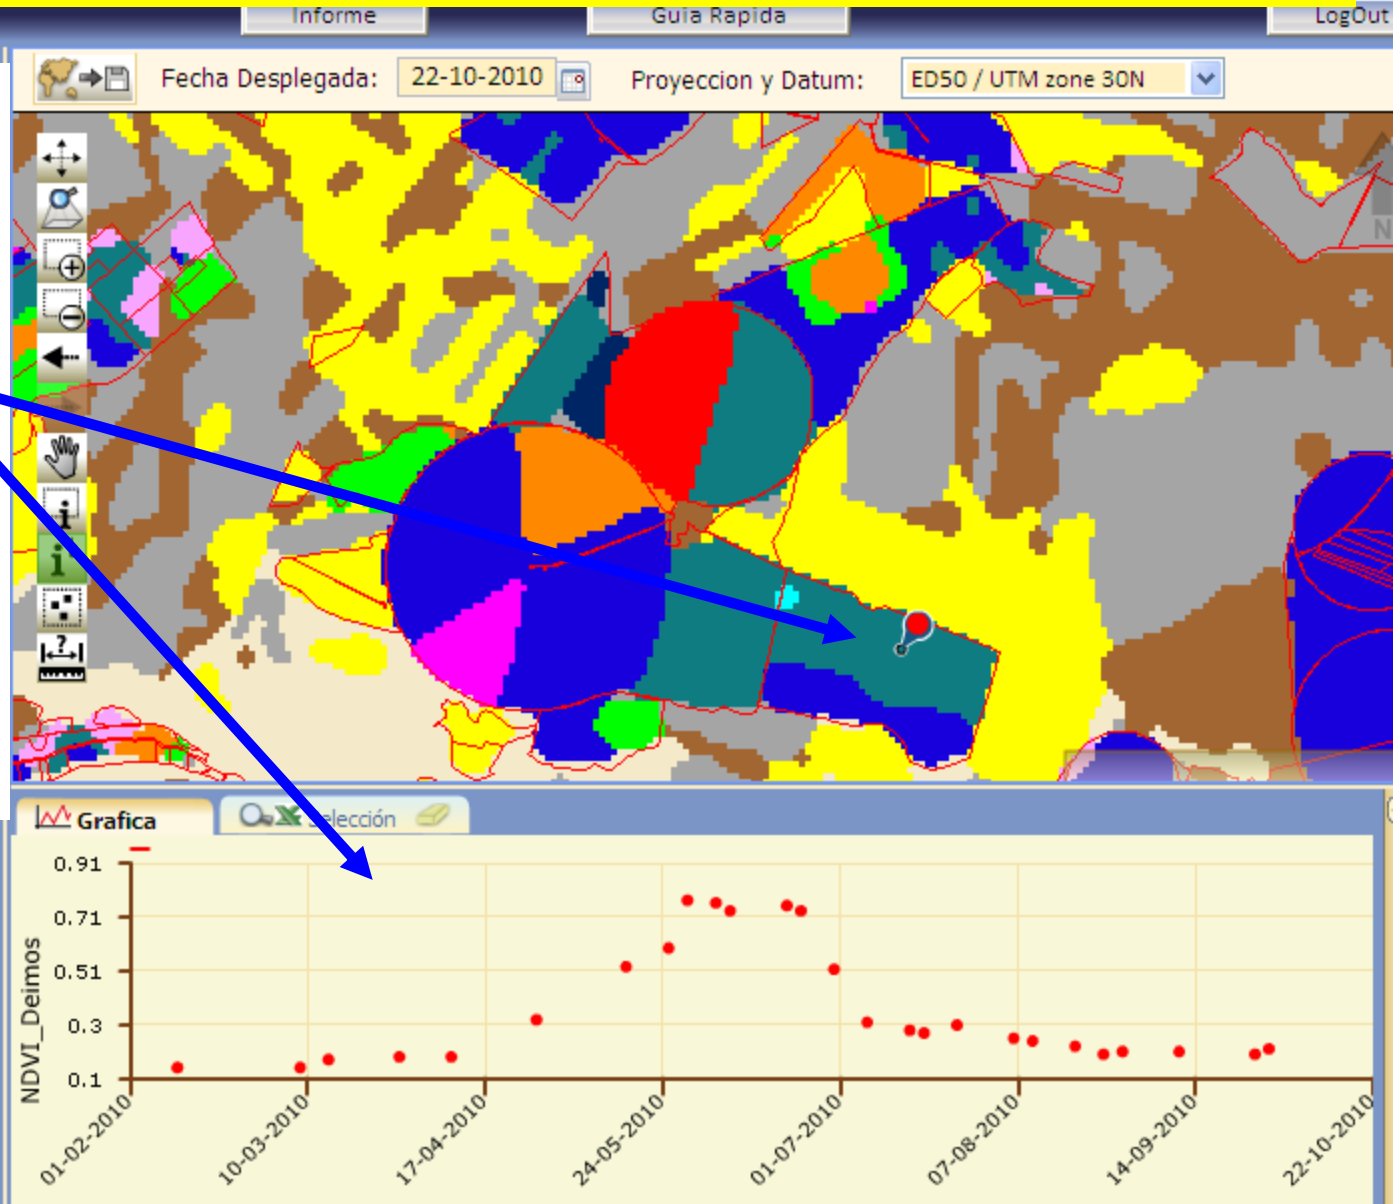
Informe
Guia Rapida
LogOut

Fecha Desplegada: 22-10-2010
Proyeccion y Datum: ED50 / UTM zone 30N

N

Grafica
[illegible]elección

0.91
0.71
0.51
0.3
0.1
NDVI_Deimos

01-02-2010
10-03-2010
17-04-2010
24-05-2010
01-07-2010
07-08-2010
14-09-2010
22-10-2010